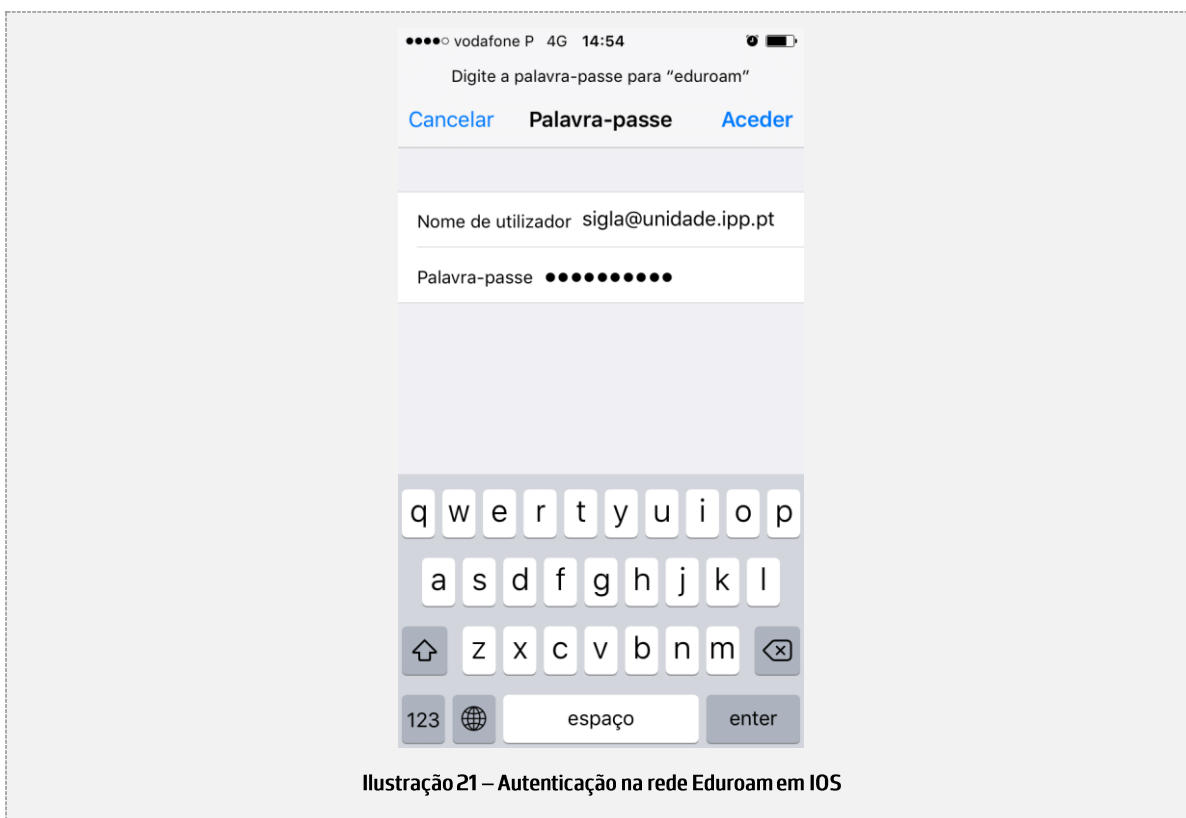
●●●●○ vodafone P 4G 14:54

Digite a palavra-passe para "eduroam"

Cancelar Palavra-passe Aceder

Nome de utilizador sigla@unidade.ipp.pt

Palavra-passe ●●●●●●●●●●

q w e r t y u i o p

a s d f g h j k l

z x c v b n m

123 espaço enter

Ilustração 21 – Autenticação na rede Eduroam em IOS